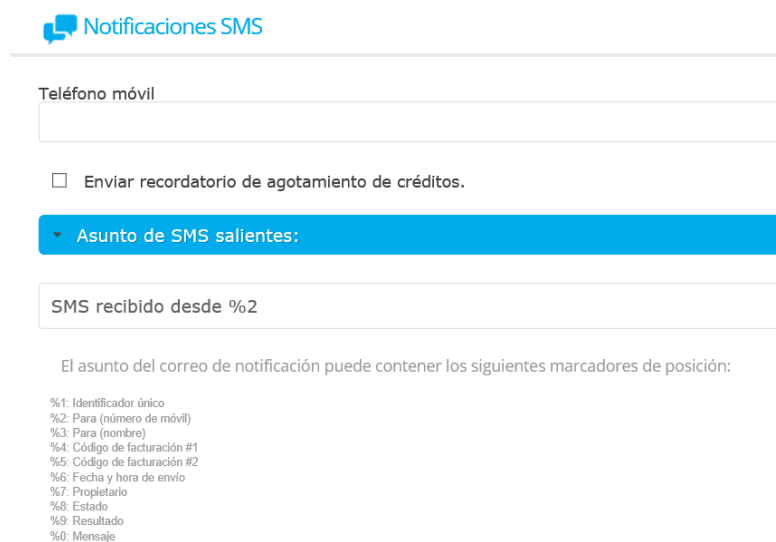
Notificaciones SMS

Teléfono móvil

Enviar recordatorio de agotamiento de créditos.

Asunto de SMS salientes:

SMS recibido desde %2

El asunto del correo de notificación puede contener los siguientes marcadores de posición:

%1: Identificador único
%2: Para (número de móvil)
%3: Para (nombre)
%4: Código de facturación #1
%5: Código de facturación #2
%6: Fecha y hora de envío
%7: Propietario
%8: Estado
%9: Resultado
%0: Mensaje